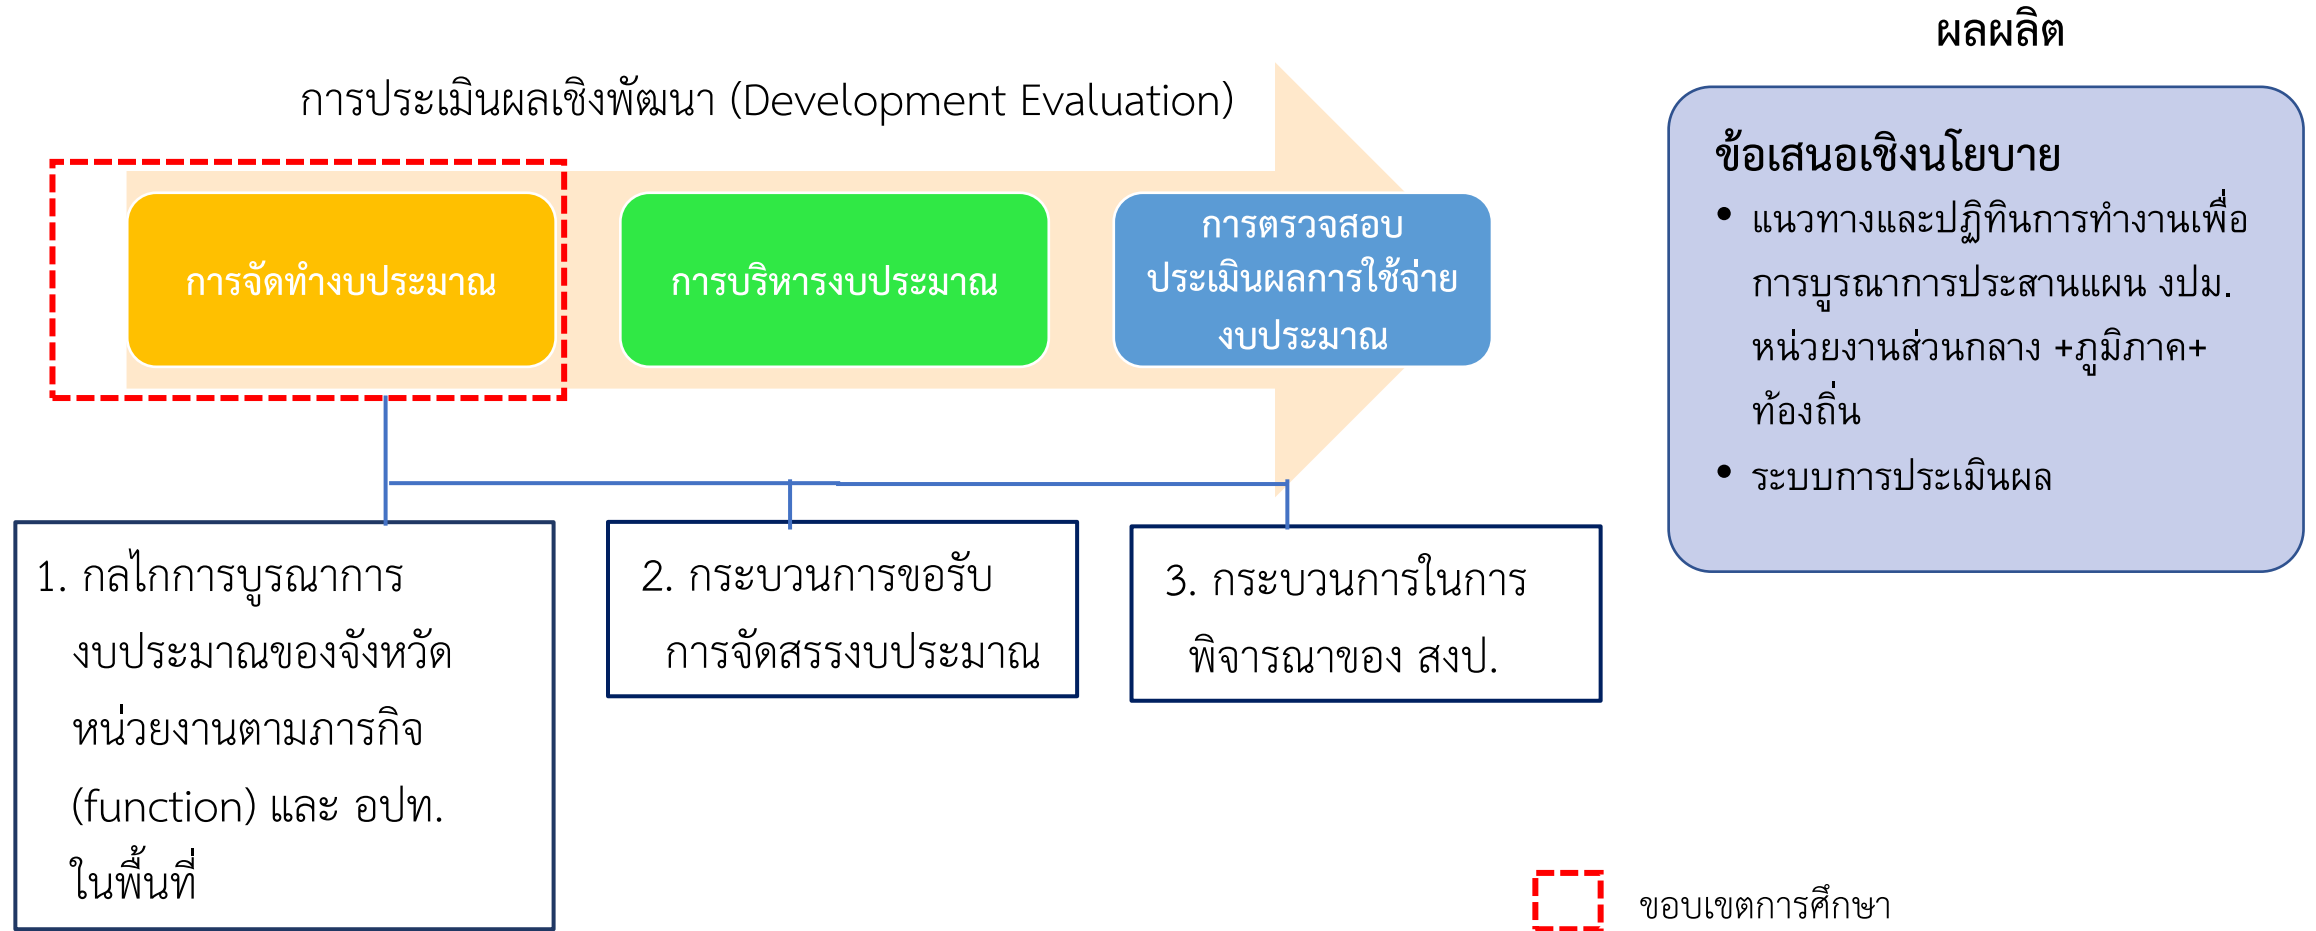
ผลผลิต

การประเมินผลเชิงพัฒนา (Development Evaluation)

การจัดทำงบประมาณ

การบริหารงบประมาณ

การตรวจสอบประเมินผลการใช้จ่ายงบประมาณ

ข้อเสนอเชิงนโยบาย
• แนวทางและปฏิทินการทำงานเพื่อการบูรณาการประสานแผน งปม. หน่วยงานส่วนกลาง +ภูมิภาค+ท้องถิ่น
• ระบบการประเมินผล

1. กลไกการบูรณาการงบประมาณของจังหวัด หน่วยงานตามภารกิจ (function) และ อปท. ในพื้นที่

2. กระบวนการขอรับการจัดสรรงบประมาณ

3. กระบวนการในการพิจารณาของ สงป.

ขอบเขตการศึกษา